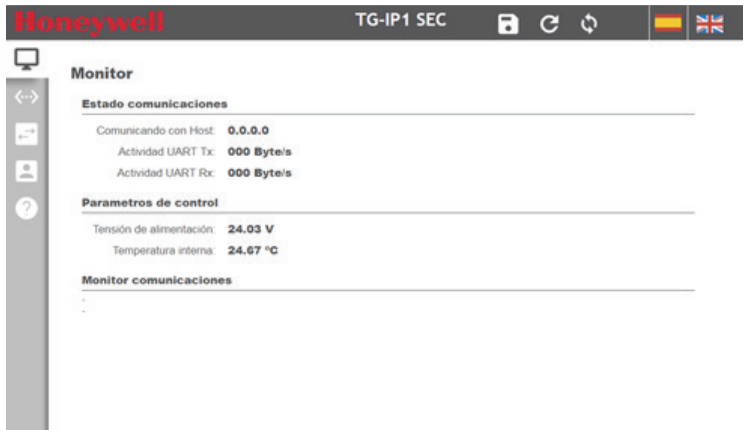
Honeywell

TG-IP1 SEC

Monitor

Estado comunicaciones

Comunicando con Host: 0.0.0.0

Actividad UART Tx: 000 Byte/s

Actividad UART Rx: 000 Byte/s

Parametros de control

Tensión de alimentación: 24.03 V

Temperatura interna: 24.67 °C

Monitor comunicaciones

-

-